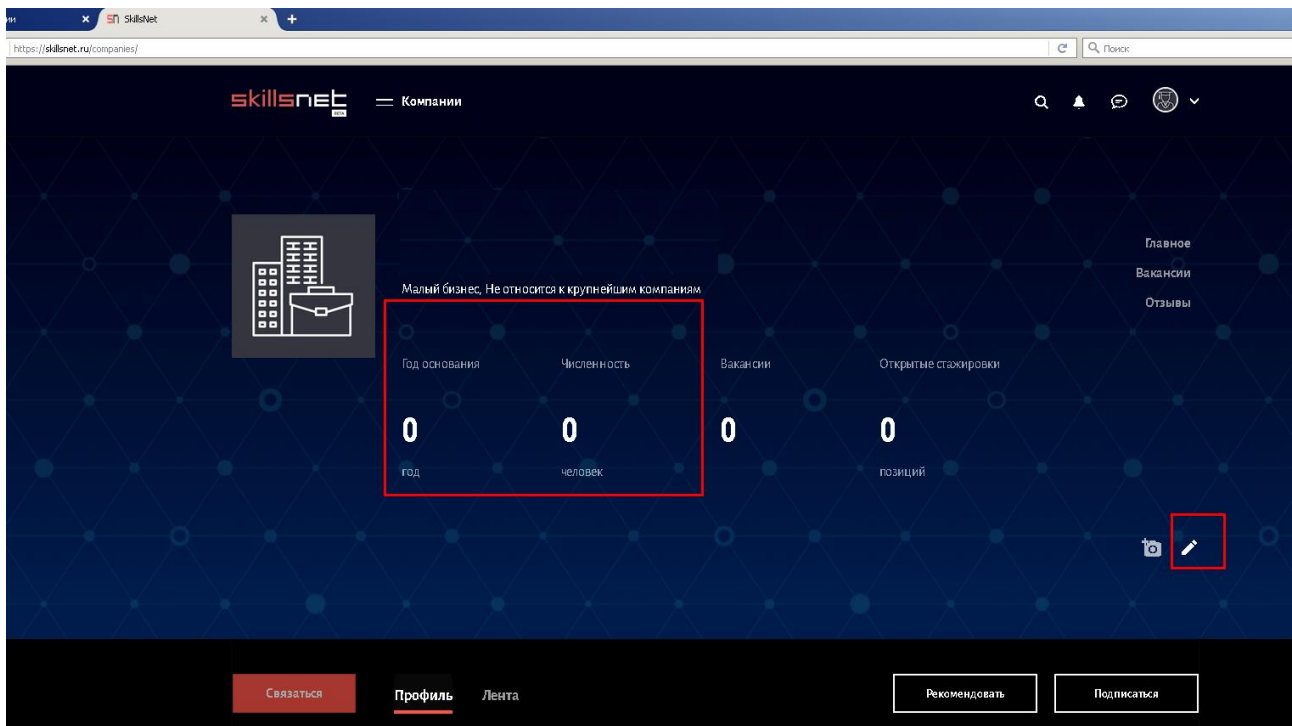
ии
SkillsNet
https://skillsnet.ru/companies/
Поиск

skillsnet
beta
Компании

Главное
Вакансии
Отзывы

Малый бизнес, Не относится к крупнейшим компаниям

| Год основания | Численность | Вакансии | Открытые стажировки |
|---|---|---|---|
| 0 | 0 | 0 | 0 |
| год | человек | | позиций |

Связаться
Профиль
Лента
Рекомендовать
Подписаться